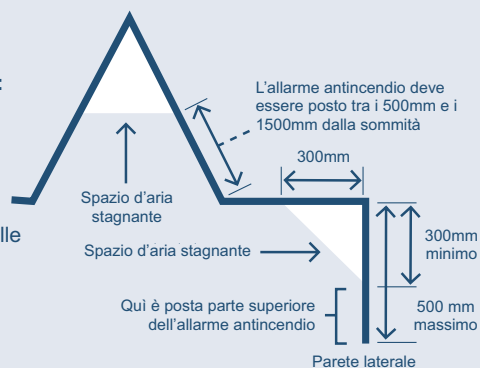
L'allarme antincendio deve essere posto tra i 500mm e i 1500mm dalla sommità

300mm

Spazio d'aria stagnante

300mm minimo

Spazio d'aria stagnante

Quì è posta parte superiore dell'allarme antincendio

500 mm massimo

Parete laterale

lle